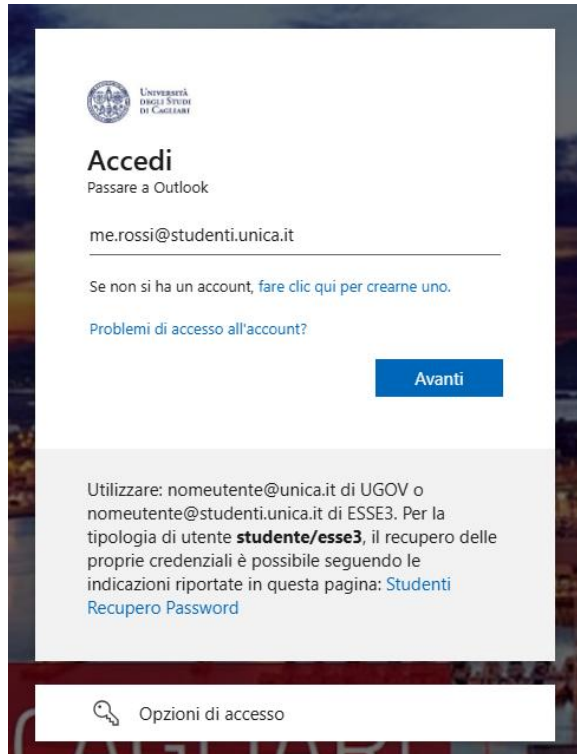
Università degli Studi di Cagliari

Accedi
Passare a Outlook

me.rossi@studenti.unica.it

Se non si ha un account, fare clic qui per crearne uno.

Problemi di accesso all'account?

Avanti

Utilizzare: nomeutente@unica.it di UGOV o nomeutente@studenti.unica.it di ESSE3. Per la tipologia di utente **studente/esse3**, il recupero delle proprie credenziali è possibile seguendo le indicazioni riportate in questa pagina: Studenti Recupero Password

Opzioni di accesso